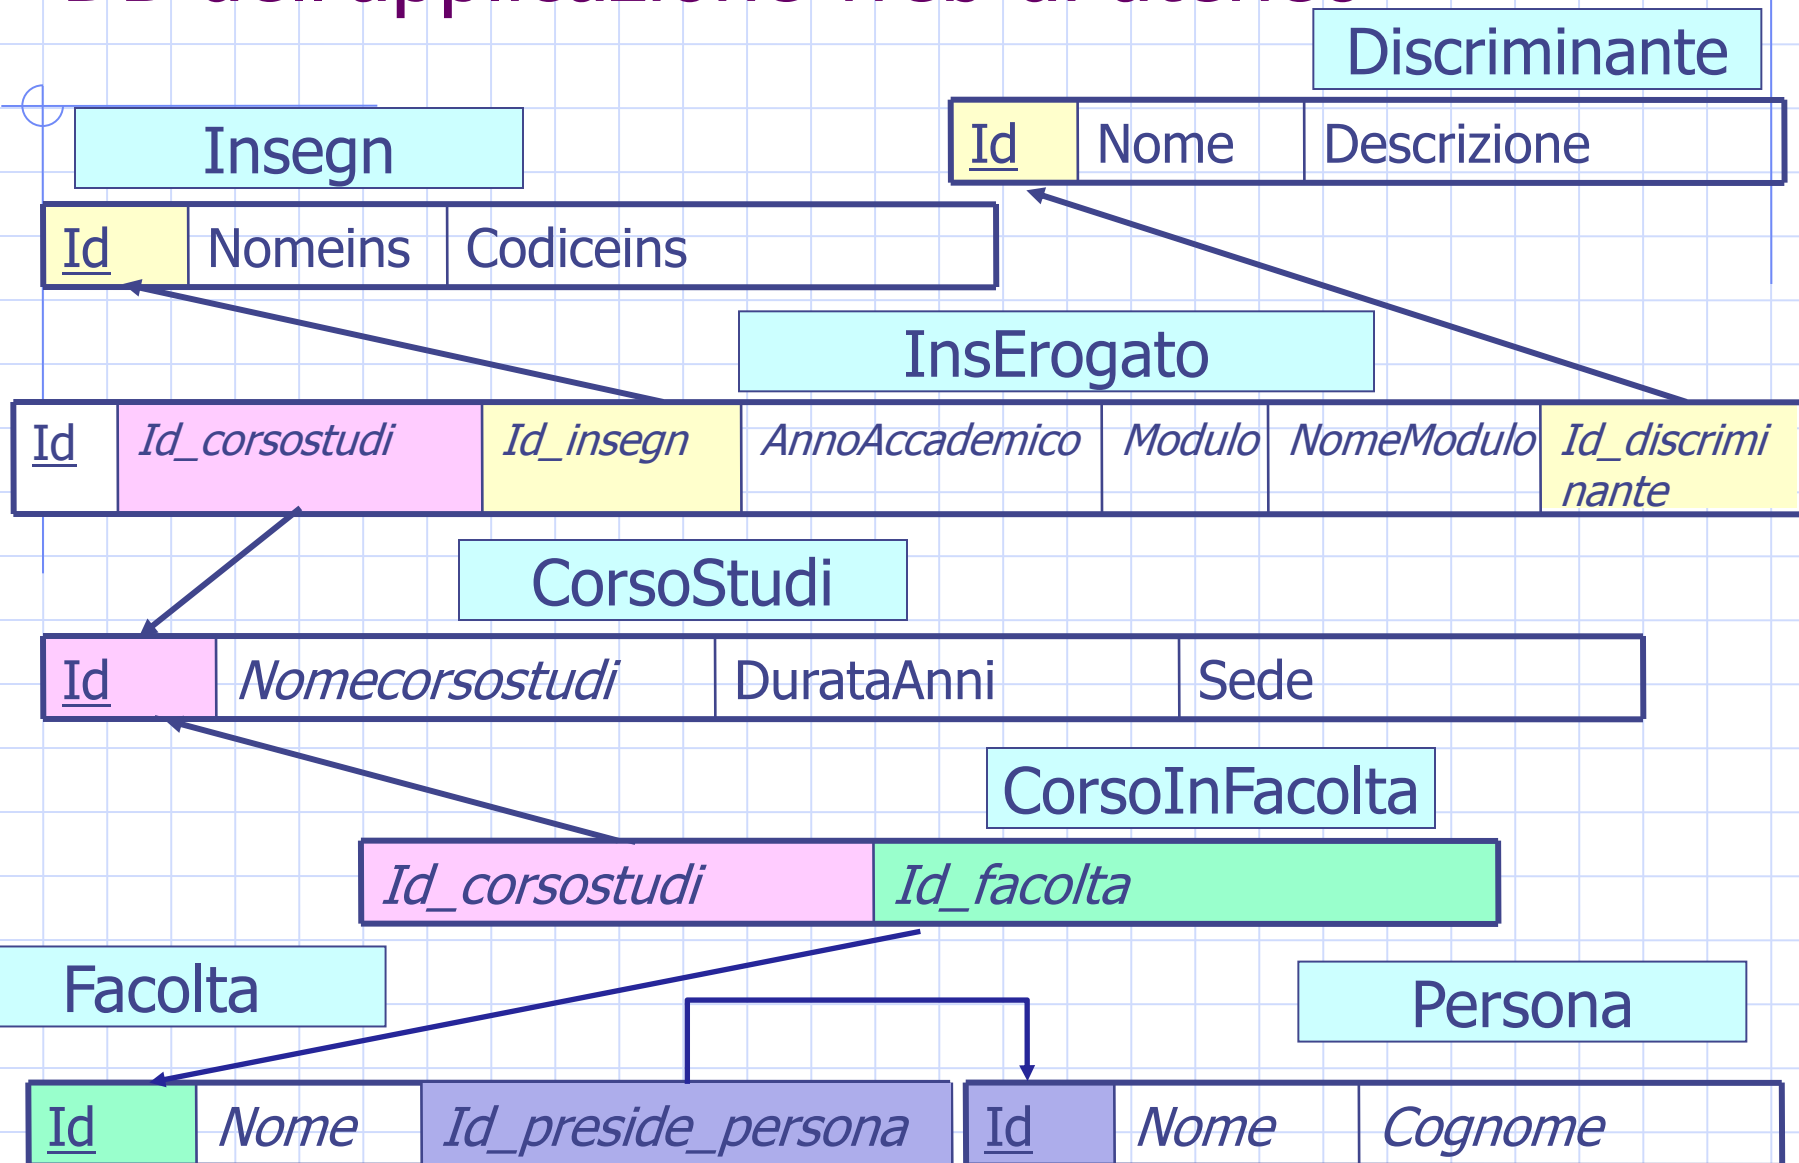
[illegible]

Discriminante

| Id | Nome | Descrizione |
|---|---|---|

Insegn

| Id | Nomeins | Codiceins |
|---|---|---|

InsErogato

| Id | Id_corsostudi | Id_insegn | AnnoAccademico | Modulo | NomeModulo | Id_discriminante |
|---|---|---|---|---|---|---|

CorsoStudi

| Id | Nomecorsostudi | DurataAnni | Sede |
|---|---|---|---|

CorsoInFacolta

| Id_corsostudi | Id_facolta |
|---|---|

Facolta

| Id | Nome | Id_preside_persona |
|---|---|---|

Persona

| Id | Nome | Cognome |
|---|---|---|